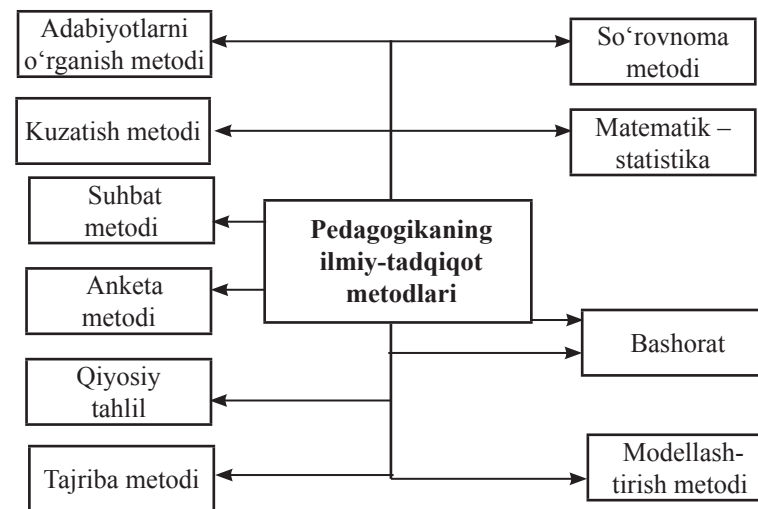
Pedagogikaning ilmiy-tadqiqot metodlari

Adabiyotlarni o‘rganish metodi

Kuzatish metodi

Suhbat metodi

Anketa metodi

Qiyosiy tahlil

Tajriba metodi

So‘rovnoma metodi

Matematik – statistika

Bashorat

Modellashtirish metodi